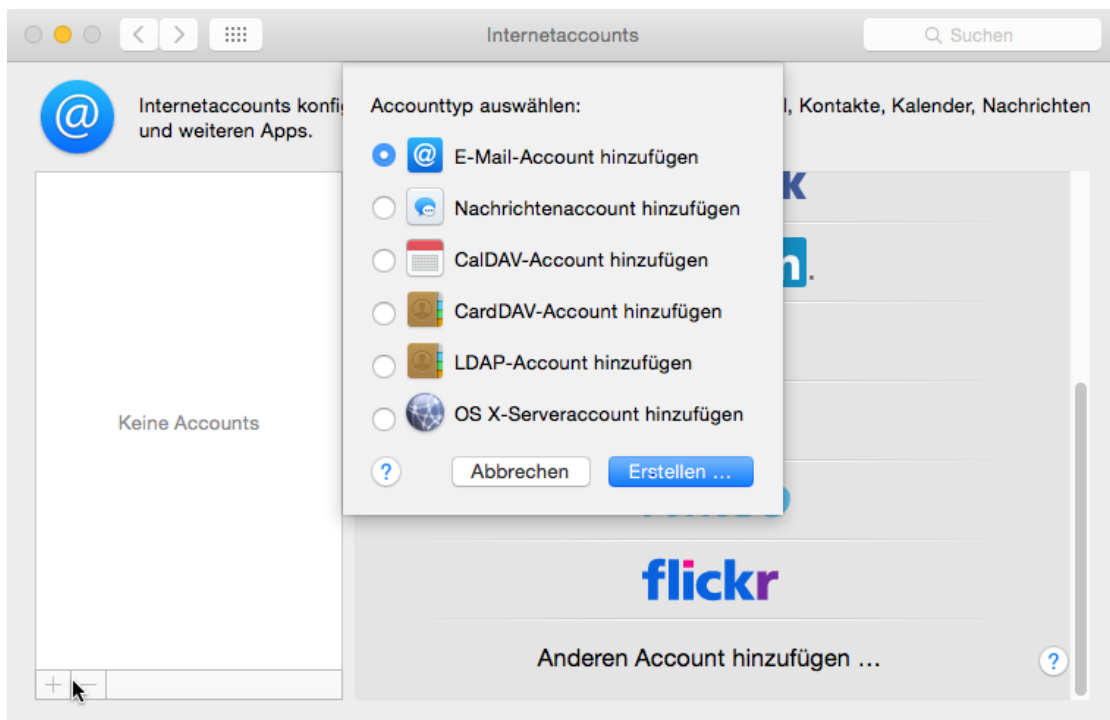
Internetaccounts

Suchen

Internetaccounts konfi

l, Kontakte, Kalender, Nachrichten und weiteren Apps.

Accounttyp auswählen:

E-Mail-Account hinzufügen

Nachrichtenaccount hinzufügen

CalDAV-Account hinzufügen

CardDAV-Account hinzufügen

LDAP-Account hinzufügen

OS X-Serveraccount hinzufügen

?

Abbrechen

Erstellen …

Keine Accounts

flickr

Anderen Account hinzufügen …

?

+ −